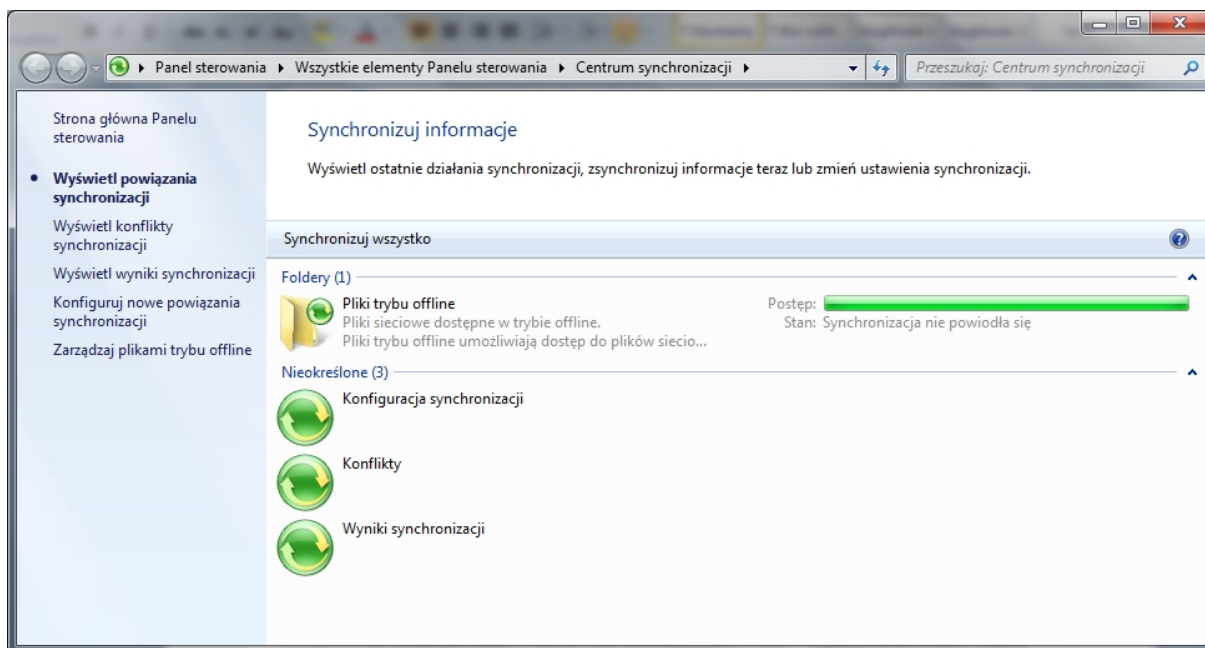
Panel sterowania ▸ Wszystkie elementy Panelu sterowania ▸ Centrum synchronizacji ▸

Przeszukaj: Centrum synchronizacji

Strona główna Panelu sterowania

Wyświetl powiązania synchronizacji

Wyświetl konflikty synchronizacji

Wyświetl wyniki synchronizacji

Konfiguruj nowe powiązania synchronizacji

Zarządzaj plikami trybu offline

Synchronizuj informacje

Wyświetl ostatnie działania synchronizacji, zsynchronizuj informacje teraz lub zmień ustawienia synchronizacji.

Synchronizuj wszystko

Foldery (1)

Pliki trybu offline
Pliki sieciowe dostępne w trybie offline.
Pliki trybu offline umożliwiają dostęp do plików siecio...

Postęp:
Stan: Synchronizacja nie powiodła się

Nieokreślone (3)

Konfiguracja synchronizacji

Konflikty

Wyniki synchronizacji